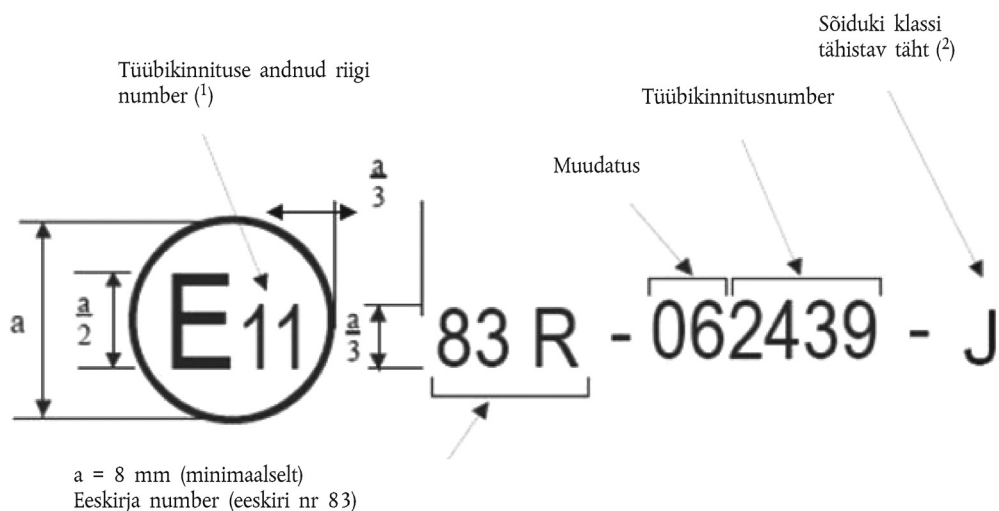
Sõiduki klassi tähistav täht ($^2$)

Tüübikinnituse andnud riigi number ($^1$)

Tüübikinnitusnumber

Muudatus

$\frac{a}{3}$

a

$\frac{a}{2}$

E11

$\frac{a}{3}$

83 R - 062439 - J

a = 8 mm (minimaalselt)
Eeskirja number (eeskiri nr 83)